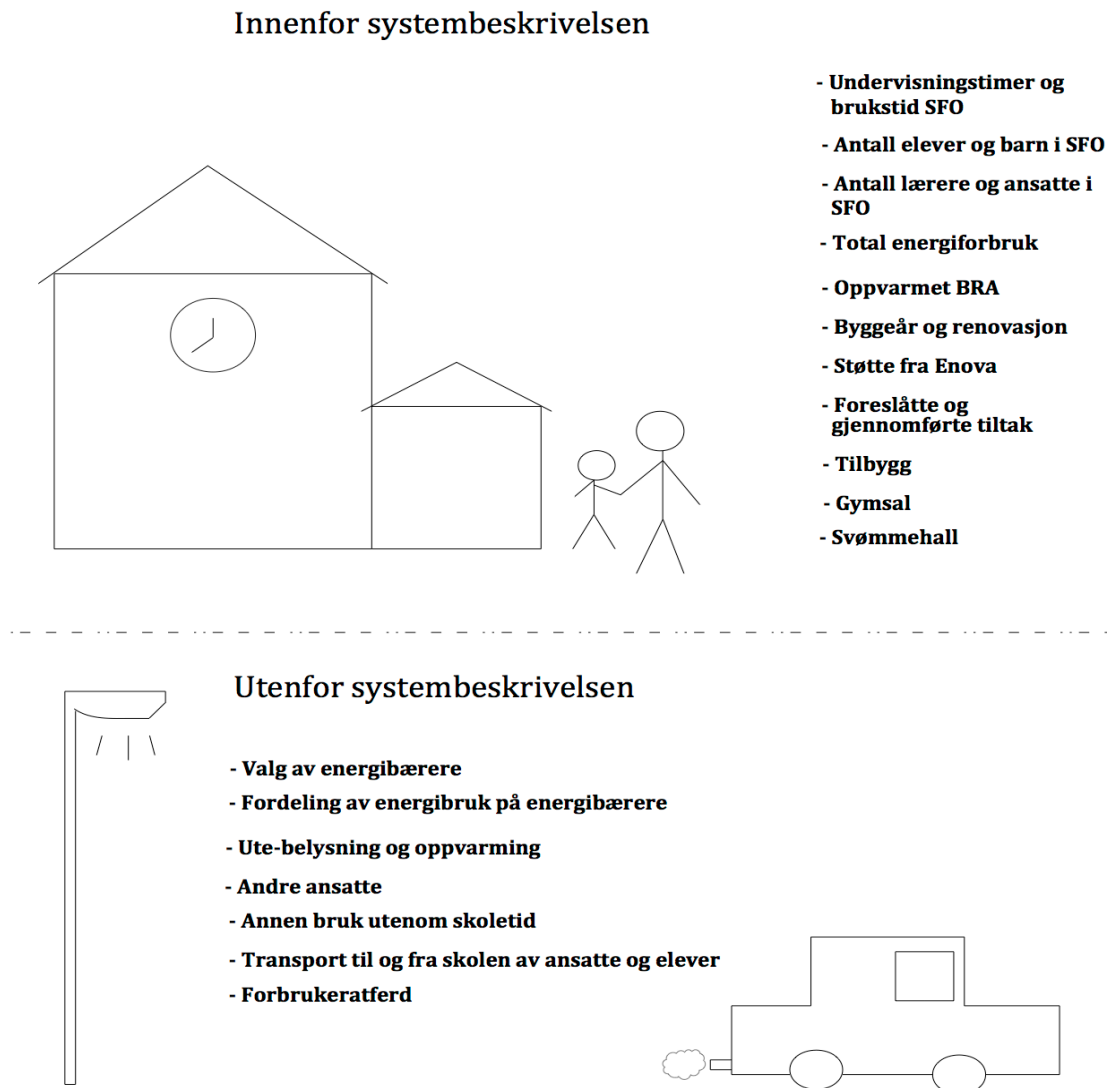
Innenfor systembeskrivelsen

- Undervisningstimer og brukstid SFO
- Antall elever og barn i SFO
- Antall lærere og ansatte i SFO
- Total energiforbruk
- Oppvarmet BRA
- Byggeår og renovasjon
- Støtte fra Enova
- Foreslåtte og gjennomførte tiltak
- Tilbygg
- Gymsal
- Svømmehall

Utenfor systembeskrivelsen

- Valg av energibærere
- Fordeling av energibruk på energibærere
- Ute-belysning og oppvarming
- Andre ansatte
- Annen bruk utenom skoletid
- Transport til og fra skolen av ansatte og elever
- Forbrukeratferd